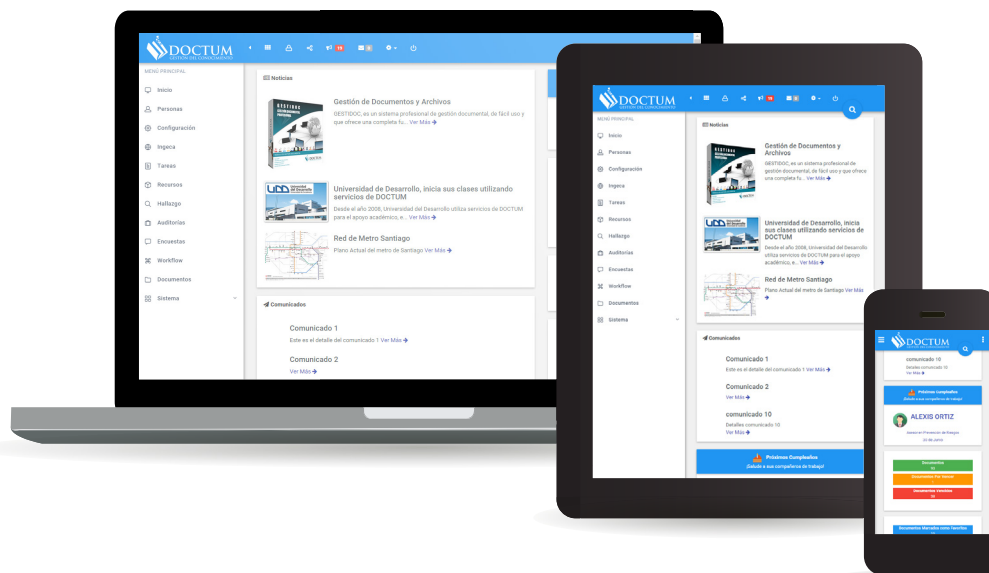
DOCTUM
GESTIÓN DEL CONOCIMIENTO

MENÚ PRINCIPAL
Inicio
Personas
Configuración
Ingeca
Tareas
Recursos
Hallazgo
Auditorías
Encuestas
Workflow
Documentos
Sistema

Noticias

Gestión de Documentos y Archivos
GESTIDOC, es un sistema profesional de gestión documental, de fácil uso y que ofrece una completa fu... Ver Más

Universidad de Desarrollo, inicia sus clases utilizando servicios de DOCTUM
Desde el año 2008, Universidad del Desarrollo utiliza servicios de DOCTUM para el apoyo académico, e... Ver Más

Red de Metro Santiago
Plano Actual del metro de Santiago Ver Más

Comunicados

Comunicado 1
Este es el detalle del comunicado 1 Ver Más

Comunicado 2
Ver Más

DOCTUM
GESTIÓN DEL CONOCIMIENTO

MENÚ PRINCIPAL
Inicio
Personas
Configuración
Ingeca
Tareas
Recursos
Hallazgo
Auditorías
Encuestas
Workflow
Documentos
Sistema

Noticias

Gestión de Documentos y Archivos
GESTIDOC, es un sistema profesional de gestión documental, de fácil uso y que ofrece una completa fu... Ver Más

Universidad de Desarrollo, inicia sus clases utilizando servicios de DOCTUM
Desde el año 2008, Universidad del Desarrollo utiliza servicios de DOCTUM para el apoyo académico, e... Ver Más

Red de Metro Santiago
Plano Actual del metro de Santiago Ver Más

Comunicados

Comunicado 1
Este es el detalle del comunicado 1 Ver Más

Comunicado 2
Ver Más

comunicado 10
Detalles comunicado 10
Ver Más

Próximos Cumpleaños
¡Saluda a tus compañeros de trabajo!

DOCTUM
GESTIÓN DEL CONOCIMIENTO

comunicado 10
Detalles comunicado 10
Ver Más

Próximos Cumpleaños
¡Saluda a sus compañeros de trabajo!

ALEXIS ORTIZ
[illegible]
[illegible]

Documentos
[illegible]
Documentos Por Vencer
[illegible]
Documentos Vencidos
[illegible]

Documentos Marcados como Favoritos
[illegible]